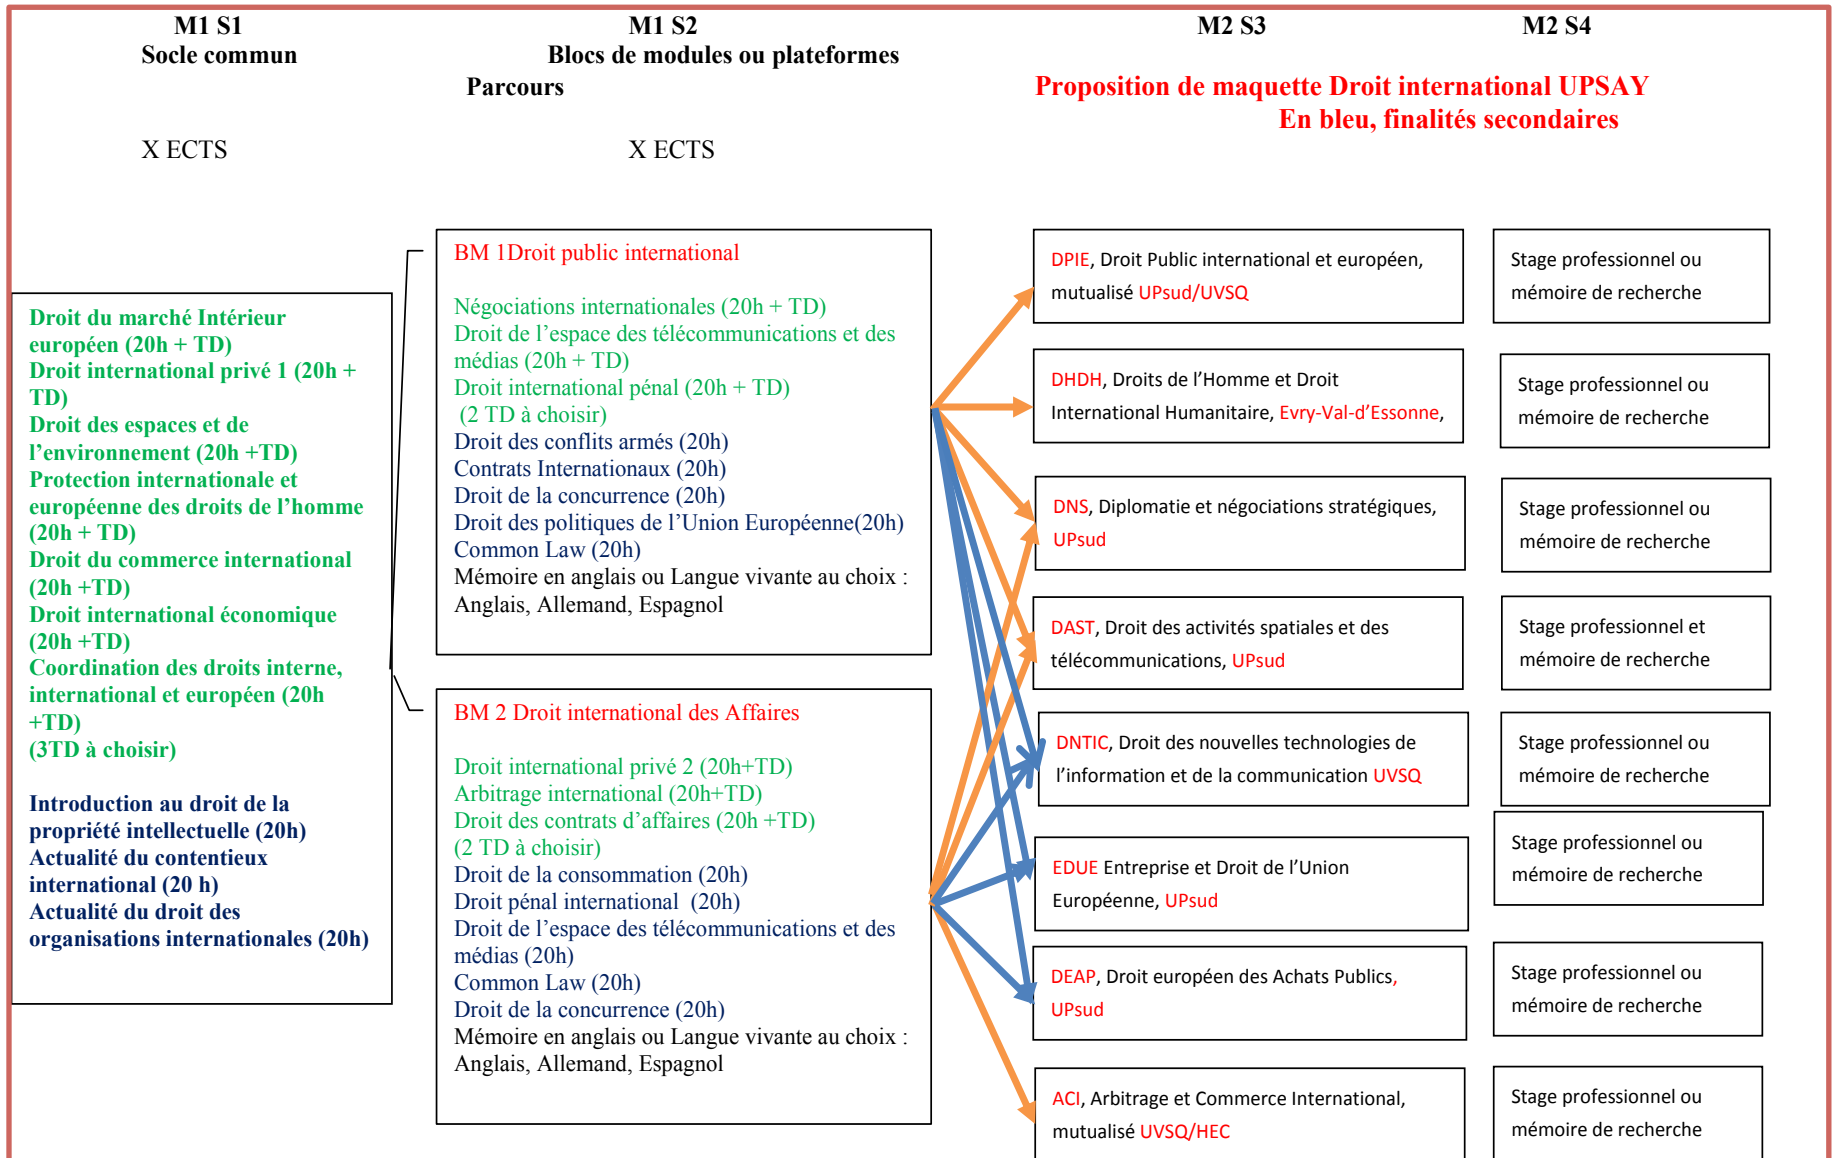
M1 S1
Socle commun

M1 S2
Blocs de modules ou plateformes
Parcours

M2 S3

M2 S4

Proposition de maquette Droit international UPSAY
En bleu, finalités secondaires

X ECTS

X ECTS

Droit du marché Intérieur européen (20h + TD)
Droit international privé 1 (20h + TD)
Droit des espaces et de l'environnement (20h +TD)
Protection internationale et européenne des droits de l'homme (20h + TD)
Droit du commerce international (20h +TD)
Droit international économique (20h +TD)
Coordination des droits interne, international et européen (20h +TD)
(3TD à choisir)

Introduction au droit de la propriété intellectuelle (20h)
Actualité du contentieux international (20 h)
Actualité du droit des organisations internationales (20h)

BM 1Droit public international

Négociations internationales (20h + TD)
Droit de l'espace des télécommunications et des médias (20h + TD)
Droit international pénal (20h + TD)
(2 TD à choisir)
Droit des conflits armés (20h)
Contrats Internationaux (20h)
Droit de la concurrence (20h)
Droit des politiques de l'Union Européenne(20h)
Common Law (20h)
Mémoire en anglais ou Langue vivante au choix : Anglais, Allemand, Espagnol

BM 2 Droit international des Affaires

Droit international privé 2 (20h+TD)
Arbitrage international (20h+TD)
Droit des contrats d'affaires (20h +TD)
(2 TD à choisir)
Droit de la consommation (20h)
Droit pénal international (20h)
Droit de l'espace des télécommunications et des médias (20h)
Common Law (20h)
Droit de la concurrence (20h)
Mémoire en anglais ou Langue vivante au choix : Anglais, Allemand, Espagnol

DPIE, Droit Public international et européen, mutualisé UPsud/UVSQ

Stage professionnel ou mémoire de recherche

DHDH, Droits de l'Homme et Droit International Humanitaire, Evry-Val-d'Essonne,

Stage professionnel ou mémoire de recherche

DNS, Diplomatie et négociations stratégiques, UPsud

Stage professionnel ou mémoire de recherche

DAST, Droit des activités spatiales et des télécommunications, UPsud

Stage professionnel et mémoire de recherche

DNTIC, Droit des nouvelles technologies de l'information et de la communication UVSQ

Stage professionnel ou mémoire de recherche

EDUE Entreprise et Droit de l'Union Européenne, UPsud

Stage professionnel ou mémoire de recherche

DEAP, Droit européen des Achats Publics, UPsud

Stage professionnel ou mémoire de recherche

ACI, Arbitrage et Commerce International, mutualisé UVSQ/HEC

Stage professionnel ou mémoire de recherche